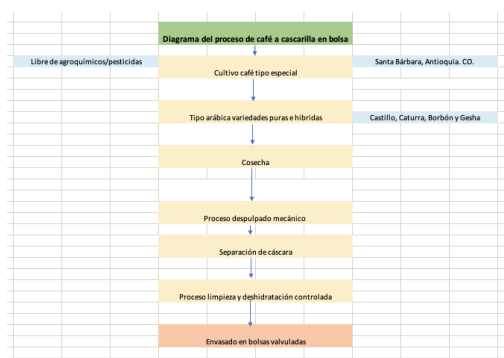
Diagrama del proceso de café a cascarilla en bolsa

Libre de agroquímicos/pesticidas

Cultivo café tipo especial

Santa Bárbara, Antioquia. CO.

Tipo arábica variedades puras e híbridas

Castillo, Caturra, Borbón y Gesha

Cosecha

Proceso despulpado mecánico

Separación de cáscara

Proceso limpieza y deshidratación controlada

Envasado en bolsas valvuladas